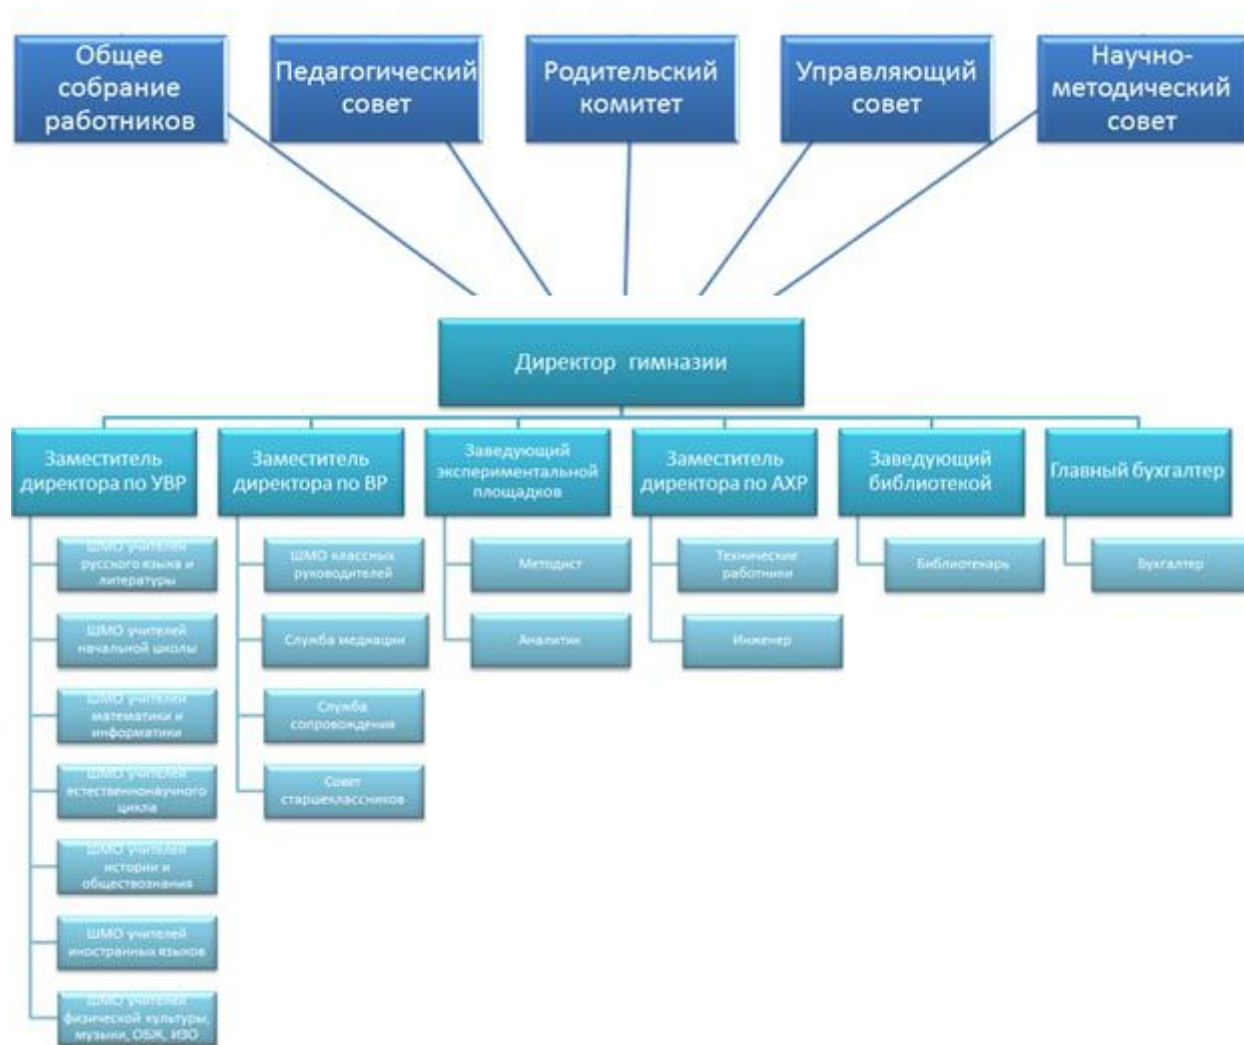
Общее собрание работников

Педагогический совет

Родительский комитет

Управляющий совет

Научно-методический совет

Директор гимназии

Заместитель директора по УВР

ШМО учителей русского языка и литературы

ШМО учителей начальной школы

ШМО учителей математики и информатики

ШМО учителей естественнонаучного цикла

ШМО учителей истории и обществознания

ШМО учителей иностранных языков

ШМО учителей физической культуры, музыки, ОБЖ, ИЗО

Заместитель директора по ВР

ШМО классных руководителей

Служба медиации

Служба сопровождения

Совет старшеклассников

Заведующий экспериментальной площадкой

Методист

Аналитик

Заместитель директора по АХР

Технические работники

Инженер

Заведующий библиотекой

Библиотекарь

Главный бухгалтер

Бухгалтер